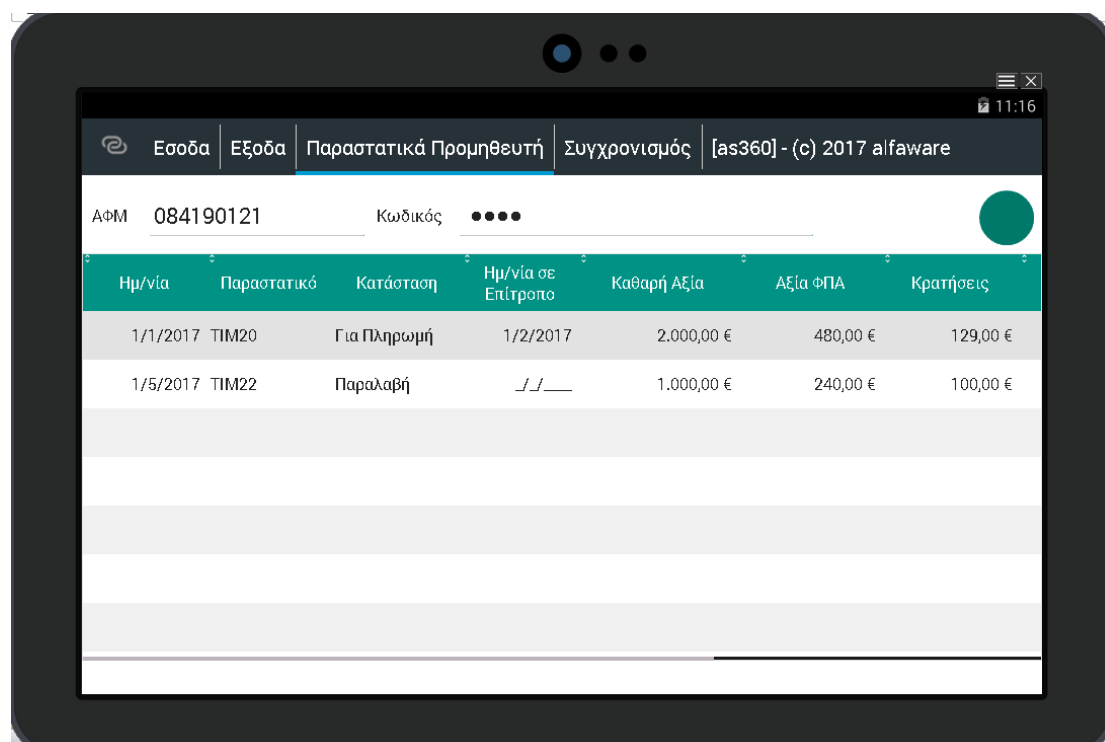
11:16

Εσοδα | Εξοδα | Παραστατικά Προμηθευτή | Συγχρονισμός | [as360] - (c) 2017 alfaware

ΑΦΜ 084190121 Κωδικός ●●●●

| Ημ/νία | Παραστατικό | Κατάσταση | Ημ/νία σε Επίτροπο | Καθαρή Αξία | Αξία ΦΠΑ | Κρατήσεις |
|---|---|---|---|---|---|---|
| 1/1/2017 | TIM20 | Για Πληρωμή | 1/2/2017 | 2.000,00 € | 480,00 € | 129,00 € |
| 1/5/2017 | TIM22 | Παραλαβή | _/_/____ | 1.000,00 € | 240,00 € | 100,00 € |